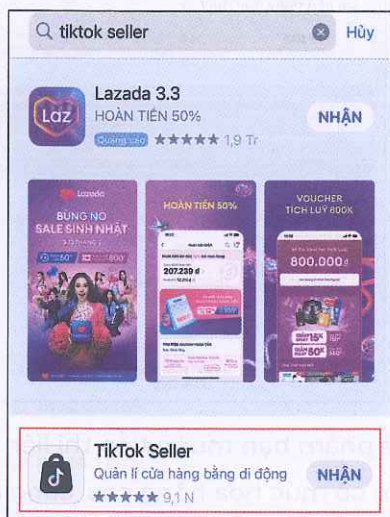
tiktok seller

Hủy

Laz

Lazada 3.3

HOÀN TIỀN 50%

Quảng cáo ★★★★★ 1,9 Tr

NHẬN

Lazada

BÙNG NỔ SALE SINH NHẬT

HOÀN TIỀN 50%

207.239 đ

VOUCHER TÍCH LUỸ 800K

800.000 đ

TikTok Seller

Quản lí cửa hàng bằng di động

★★★★★ 9,1 N

NHẬN